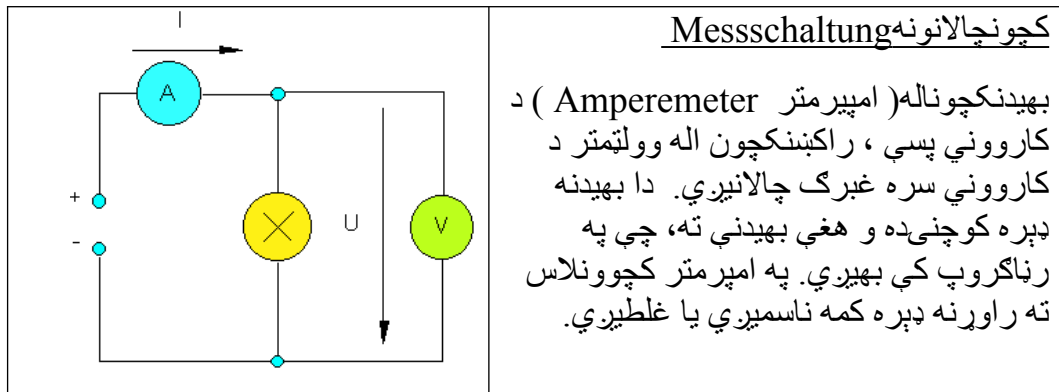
I

A

+

-

U

V

Messschaltungکچونچالانونه

بهیدنکچوناله( امپیرمتر Amperemeter ) د کاروونی پسې ، راکښنکچون اله وولټمتر د کاروونی سره غبرګ چالانیږي. دا بهیدنه ډېره کوچنۍده و هغې بهیدنې ته، چې په رڼاګروپ کې بهیږي. په امپرمتر کچوونلاس ته راوړنه ډېره کمه ناسمیږي یا غلطیږي.